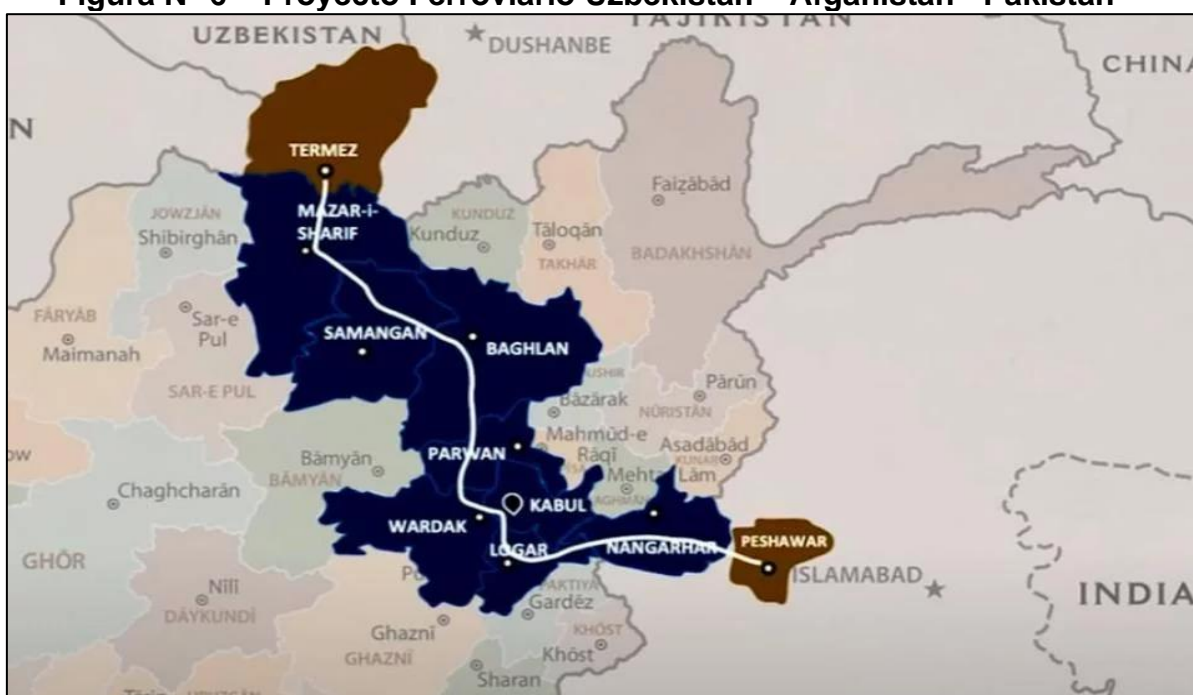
Figura N° 6 – Proyecto Ferroviario Uzbekistán – Afganistán - Pakistán

UZBEKISTAN
DUSHANBE
TAJIKISTAN
CHINA
N
TERMEZ
MAZAR-I-SHARIF
JOWZJĀN
Shibirghān
KUNDUZ
Kunduz
Tāloqān
TAKHĀR
Faīzābād
BADAKHSHĀN
FĀRYĀB
Maimanah
Sar-e Pul
SAR-E PUL
SAMANGAN
BAGHLAN
Pārūn
NŪRISTĀN
Bāzārak
Mahmūd-e Rāqī
Asadābād
KUNAR
PARWAN
Bāmyān
BĀMYĀN
Chaghcharān
Mehtar Lām
KABUL
WARDAK
LOGAR
NANGARHAR
PESHAWAR
ISLAMABAD
GHŌR
Nīlī
DĀYKUNDĪ
Gardēz
PAKTIYA
KHŌST
Khōst
Ghaznī
GHAZNĪ
Sharan
INDIA